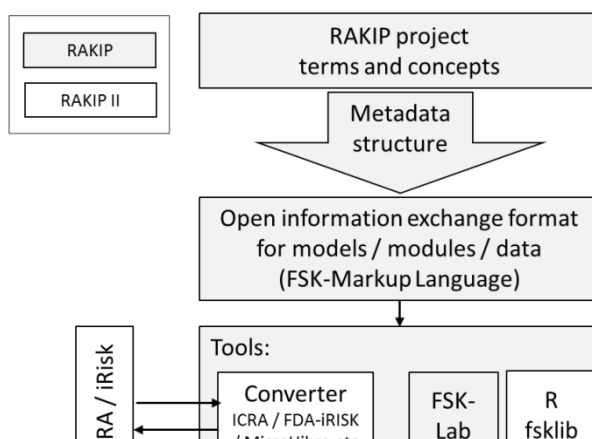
RAKIP

RAKIP II

RAKIP project terms and concepts

Metadata structure

Open information exchange format for models / modules / data (FSK-Markup Language)

Tools:

Converter
ICRA / FDA-iRISK
/ MicroHibro etc

FSK-Lab

R fsklib

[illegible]CRA / iRisk